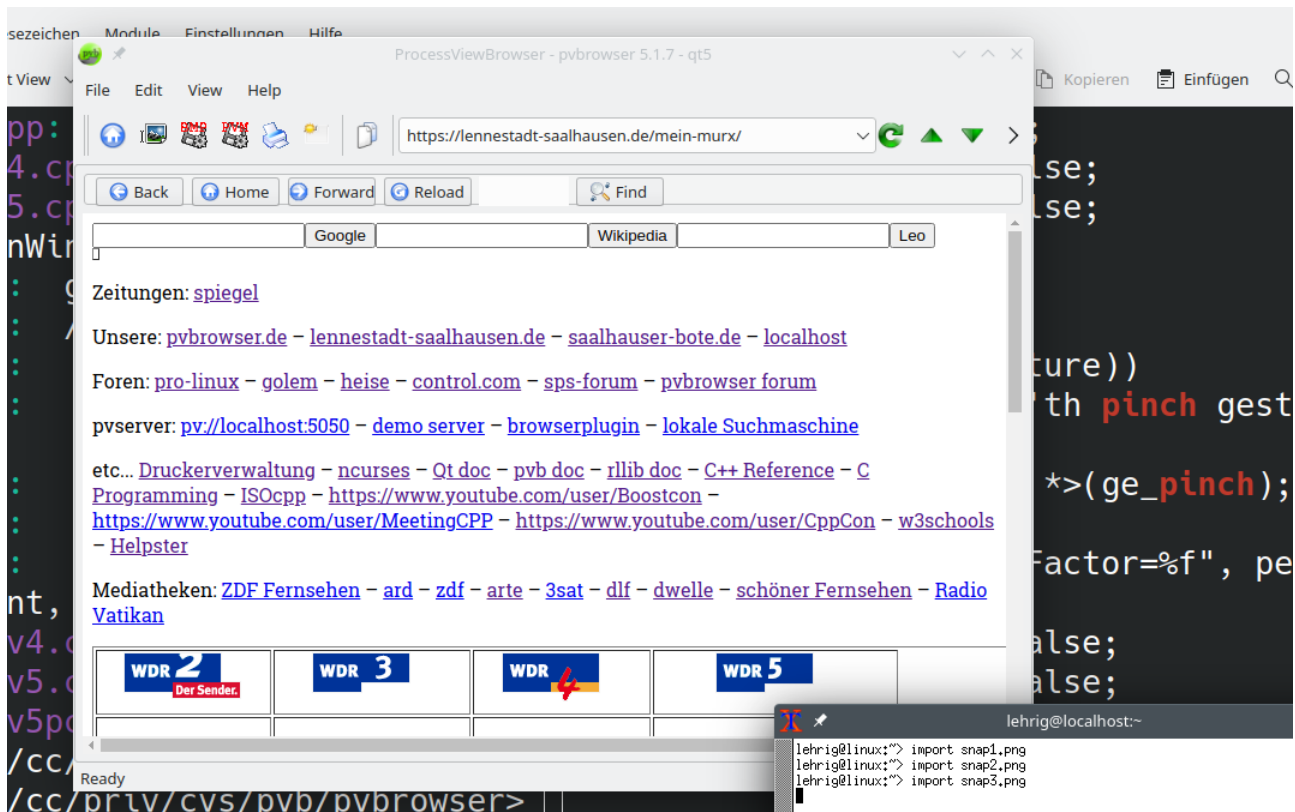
sezeichen Module Einstellungen Hilfe
t View
Kopieren Einfügen

ProcessViewBrowser - pvbrowser 5.1.7 - qt5
File Edit View Help
https://lennestadt-saalhausen.de/mein-murx/
Back Home Forward Reload Find

Google Wikipedia Leo

Zeitungen: spiegel

Unsere: pvbrowser.de – lennestadt-saalhausen.de – saalhauser-bote.de – localhost

Foren: pro-linux – golem – heise – control.com – sps-forum – pvbrowser forum

pvserver: pv://localhost:5050 – demo server – browserplugin – lokale Suchmaschine

etc... Druckerverwaltung – ncurses – Qt doc – pvb doc – rllib doc – C++ Reference – C Programming – ISOcpp – https://www.youtube.com/user/Boostcon – https://www.youtube.com/user/MeetingCPP – https://www.youtube.com/user/CppCon – w3schools – Helpster

Mediatheken: ZDF Fernsehen – ard – zdf – arte – 3sat – dlf – dwelle – schöner Fernsehen – Radio Vatikan

| WDR 2 Der Sender. | WDR 3 | WDR 4 | WDR 5 |
|---|---|---|---|

Ready

pp:
4.cp
5.cp
nWi
lse;
lse;
ture))
th pinch gest
*>(ge_pinch);
Factor=%f", pe
nt,
v4.
v5.
v5p
/cc/
/cc/priv/cvs/pvb/pvbrowser>
alse;
alse;

lehrig@localhost:~
lehrig@linux:~> import snap1.png
lehrig@linux:~> import snap2.png
lehrig@linux:~> import snap3.png